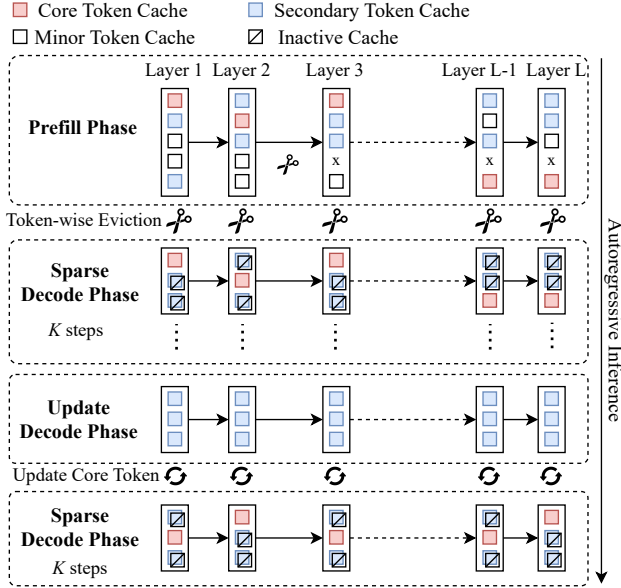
Core Token Cache
Secondary Token Cache
Minor Token Cache
Inactive Cache

Layer 1 Layer 2 Layer 3 Layer L-1 Layer L

Prefill Phase

x x x

Token-wise Eviction

Sparse Decode Phase

$K$ steps

Update Decode Phase

Update Core Token

Sparse Decode Phase

$K$ steps

Autoregressive Inference